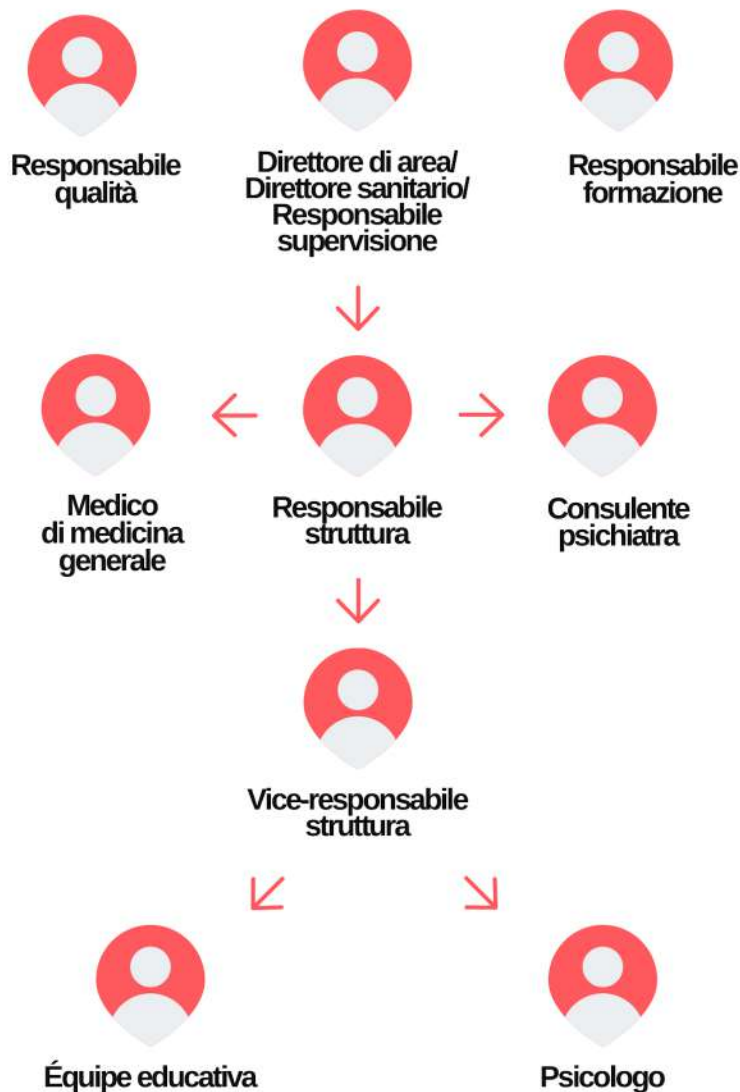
Responsabile qualità

Direttore di area/
Direttore sanitario/
Responsabile supervisione

Responsabile formazione

Medico di medicina generale

Responsabile struttura

Consulente psichiatra

Vice-responsabile struttura

Équipe educativa

Psicologo